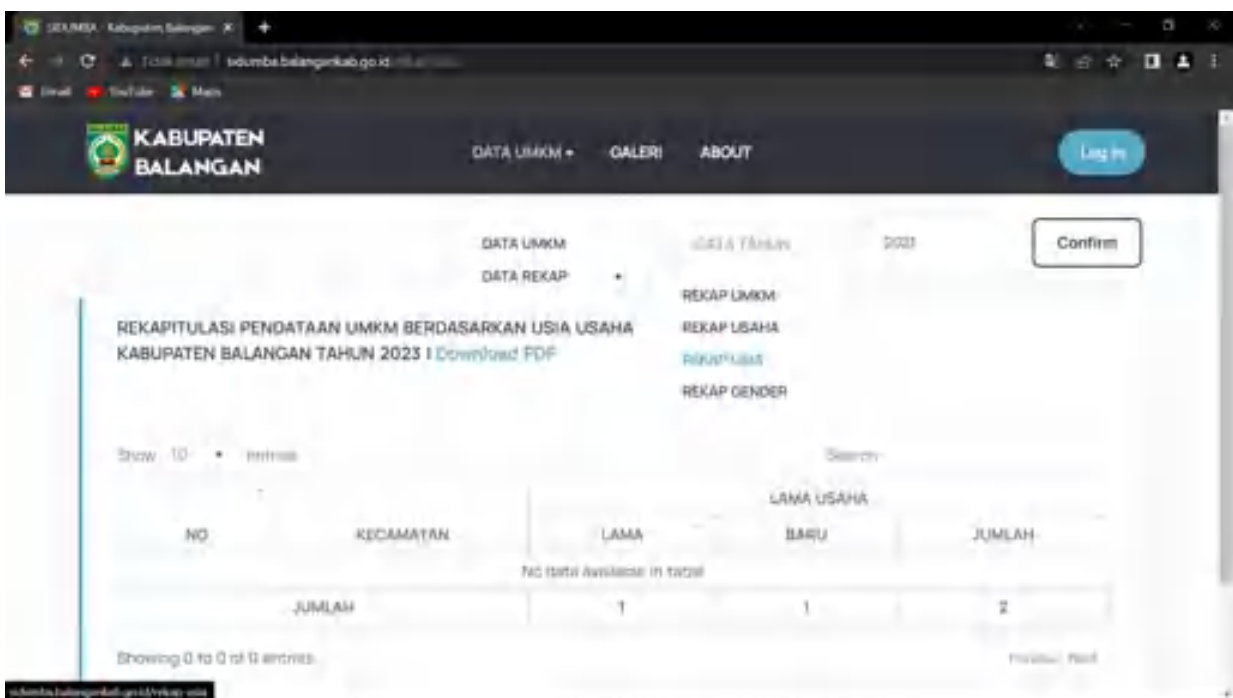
SIDUMBA - Kabupaten Balangan ×

Tidak aman | sidumba.balangankab.go.id/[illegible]

Gmail YouTube Maps

KABUPATEN BALANGAN

DATA UMKM ▾ GALERI ABOUT

Log In

DATA UMKM
DATA REKAP ▾

DATA TAHUN 2023

Confirm

REKAP UMKM
REKAP USAHA
REKAP USIA
REKAP GENDER

REKAPITULASI PENDATAAN UMKM BERDASARKAN USIA USAHA KABUPATEN BALANGAN TAHUN 2023 | Download PDF

Show 10 ▾ entries

Search:

| NO | KECAMATAN | LAMA USAHA | | |
|---|---|---|---|---|
| | | LAMA | BARU | JUMLAH |
| No data available in table | | | | |
| JUMLAH | | 1 | 1 | 2 |

Showing 0 to 0 of 0 entries

Previous Next

sidumba.balangankab.go.id/rekap-usia